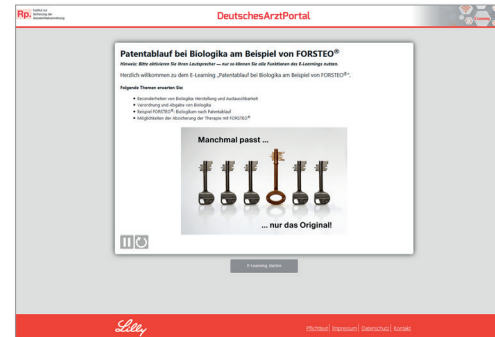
Rp. Institut für Sicherung der Gesundheitsversorgung

DeutschesArztPortal

Patentablauf bei Biologika am Beispiel von FORSTEO®

Hinweis: Bitte aktivieren Sie Ihren Lautsprecher — nur so können Sie alle Funktionen des E-Learnings nutzen.

Herzlich willkommen zu dem E-Learning „Patentablauf bei Biologika am Beispiel von FORSTEO®".

Folgende Themen erwarten Sie:

- Besonderheiten von Biologika: Herstellung und Austauschbarkeit
- Verordnung und Abgabe von Biologika
- Beispiel FORSTEO®: Biologikum nach Patentablauf
- Möglichkeiten der Absicherung der Therapie mit FORSTEO®

Manchmal passt ...

... nur das Original!

E-Learning starten

Lilly

Pflichttext | Impressum | Datenschutz | Kontakt